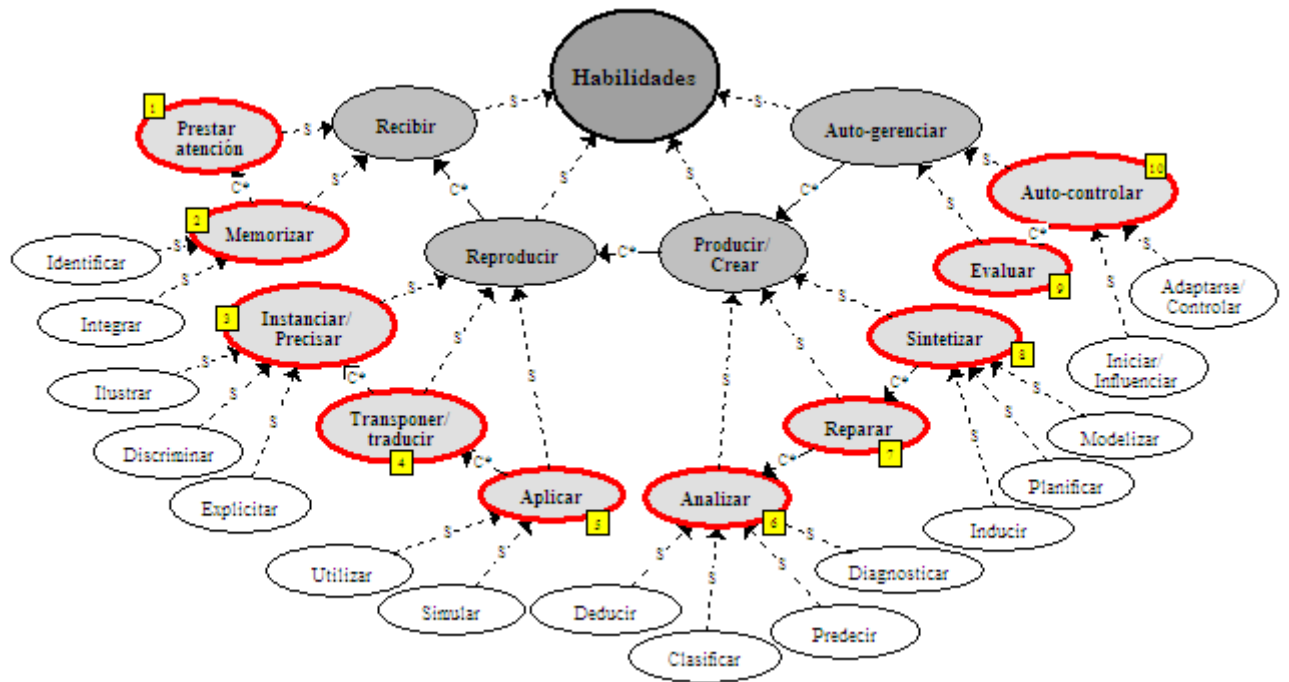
Habilidades

Recibir

1 Prestar atención

Auto-gerenciar

10 Auto-controlar

2 Memorizar

Identificar

Integrar

Reproducir

Producir/ Crear

Evaluar 9

Adaptarse/ Controlar

3 Instanciar/ Precisar

Sintetizar 8

Iniciar/ Influenciar

Ilustrar

Discriminar

Explicitar

Transponer/ traducir 4

Reparar 7

Modelizar

Planificar

Inducir

Aplicar 5

Analizar 6

Utilizar

Simular

Deducir

Clasificar

Predecir

Diagnosticar